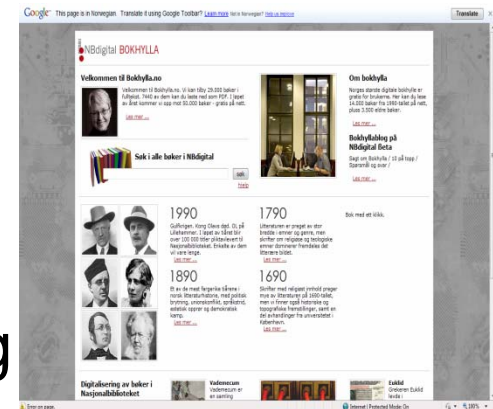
Google This page is in Norwegian. Translate it using Google Toolbar? Learn more Not Norwegian? Help us improve

Translate

NBdigital BOKHYLLA

Velkommen til Bokhylla.no

Velkommen til Bokhylla.no. Vi kan tilby 29.000 bøker i fulltekst. 7440 av dem kan du laste ned som PDF. I løpet av året kommer vi opp mot 50.000 bøker - gratis på nett.

Les mer ...

Om bokhylla

Norges største digitale bokhylle er gratis for brukerne. Her kan du lese 14.000 bøker fra 1990-tallet på nett, pluss 3.500 eldre bøker.

Les mer ...

Bokhyllablog på NBdigital Beta

Søk i alle bøker i NBdigital

søk

Hjelp

Les mer ...

1990

Les mer ...

1790

Litteraturen er preget av stor bredde i emner og genre, men skrifter om religiøse og teologiske emner dominerer fremdeles det litterære bildet.

Les mer ...

Bok med ett klikk.

1890

Les mer ...

1690

Les mer ...

Digitalisering av bøker i Nasjonalbiblioteket

Vademecum

Euklid

Internet | Protected Mode: On

100%